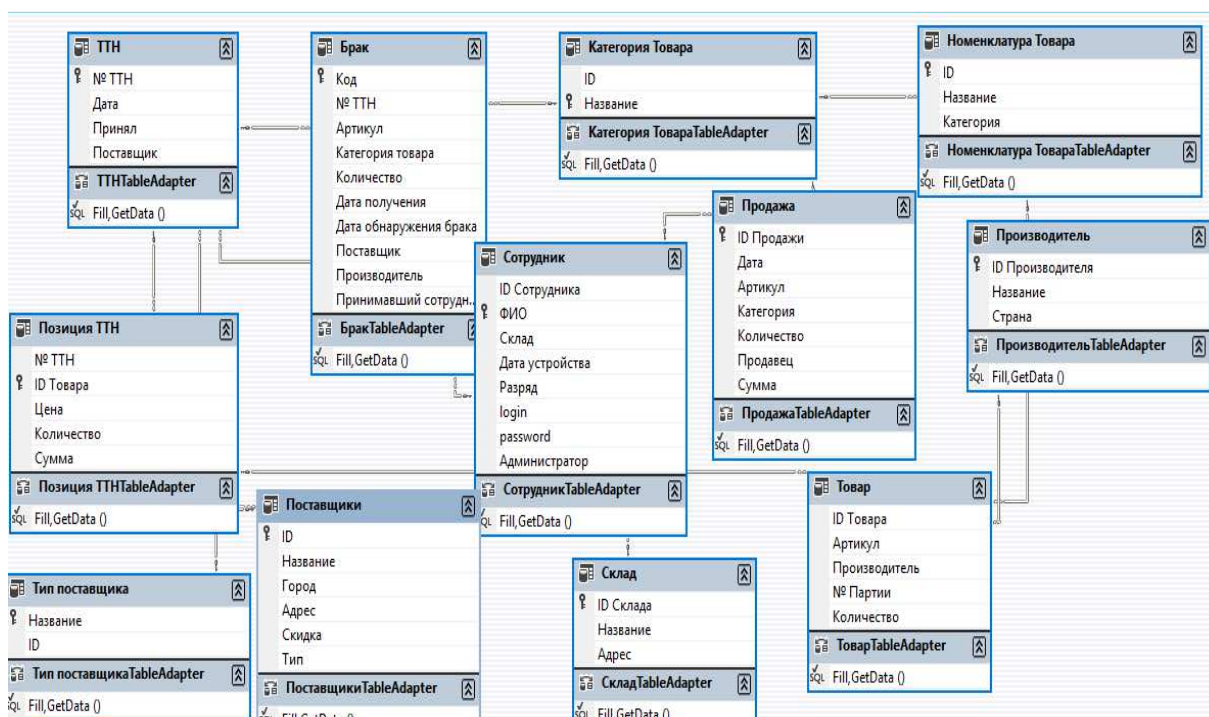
ТТН
№ ТТН
Дата
Принял
Поставщик
ТТНTableAdapter
SQL Fill,GetData ()

Брак
Код
№ ТТН
Артикул
Категория товара
Количество
Дата получения
Дата обнаружения брака
Поставщик
Производитель
Принимавший сотрудн...
БракTableAdapter
SQL Fill,GetData ()

Категория Товара
ID
Название
Категория ТовараTableAdapter
SQL Fill,GetData ()

Номенклатура Товара
ID
Название
Категория
Номенклатура ТовараTableAdapter
SQL Fill,GetData ()

Продажа
ID Продажи
Дата
Артикул
Категория
Количество
Продавец
Сумма
ПродажаTableAdapter
SQL Fill,GetData ()

Производитель
ID Производителя
Название
Страна
ПроизводительTableAdapter
SQL Fill,GetData ()

Сотрудник
ID Сотрудника
ФИО
Склад
Дата устройства
Разряд
login
password
Администратор
СотрудникTableAdapter
SQL Fill,GetData ()

Позиция ТТН
№ ТТН
ID Товара
Цена
Количество
Сумма
Позиция ТТНTableAdapter
SQL Fill,GetData ()

Поставщики
ID
Название
Город
Адрес
Скидка
Тип
ПоставщикиTableAdapter
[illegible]

Товар
ID Товара
Артикул
Производитель
№ Партии
Количество
ТоварTableAdapter
SQL Fill,GetData ()

Тип поставщика
Название
ID
Тип поставщикаTableAdapter
SQL Fill,GetData ()

Склад
ID Склада
Название
Адрес
СкладTableAdapter
SQL Fill,GetData ()